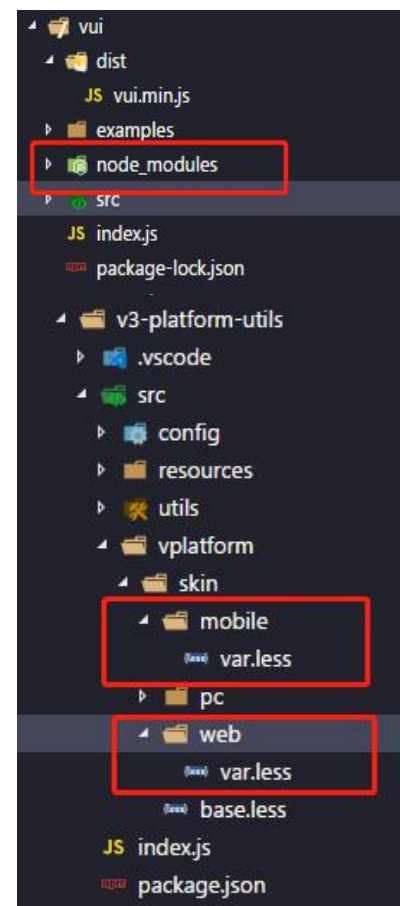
vui
dist
JS vui.min.js
examples
node_modules
src
JS index.js
package-lock.json
v3-platform-utils
.vscode
src
config
resources
utils
vplatform
skin
mobile
var.less
pc
web
var.less
base.less
JS index.js
package.json